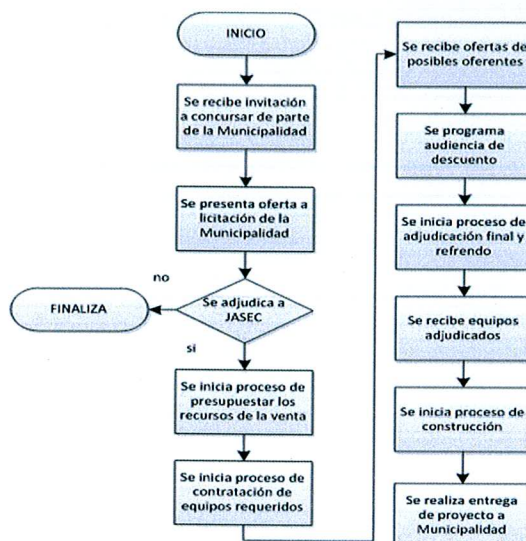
INICIO

Se recibe invitación a concursar de parte de la Municipalidad

Se presenta oferta a licitación de la Municipalidad

no

FINALIZA

Se adjudica a JASEC

si

Se inicia proceso de presupuestar los recursos de la venta

Se inicia proceso de contratación de equipos requeridos

Se recibe ofertas de posibles oferentes

Se programa audiencia de descuento

Se inicia proceso de adjudicación final y refrendo

Se recibe equipos adjudicados

Se inicia proceso de construcción

Se realiza entrega de proyecto a Municipalidad